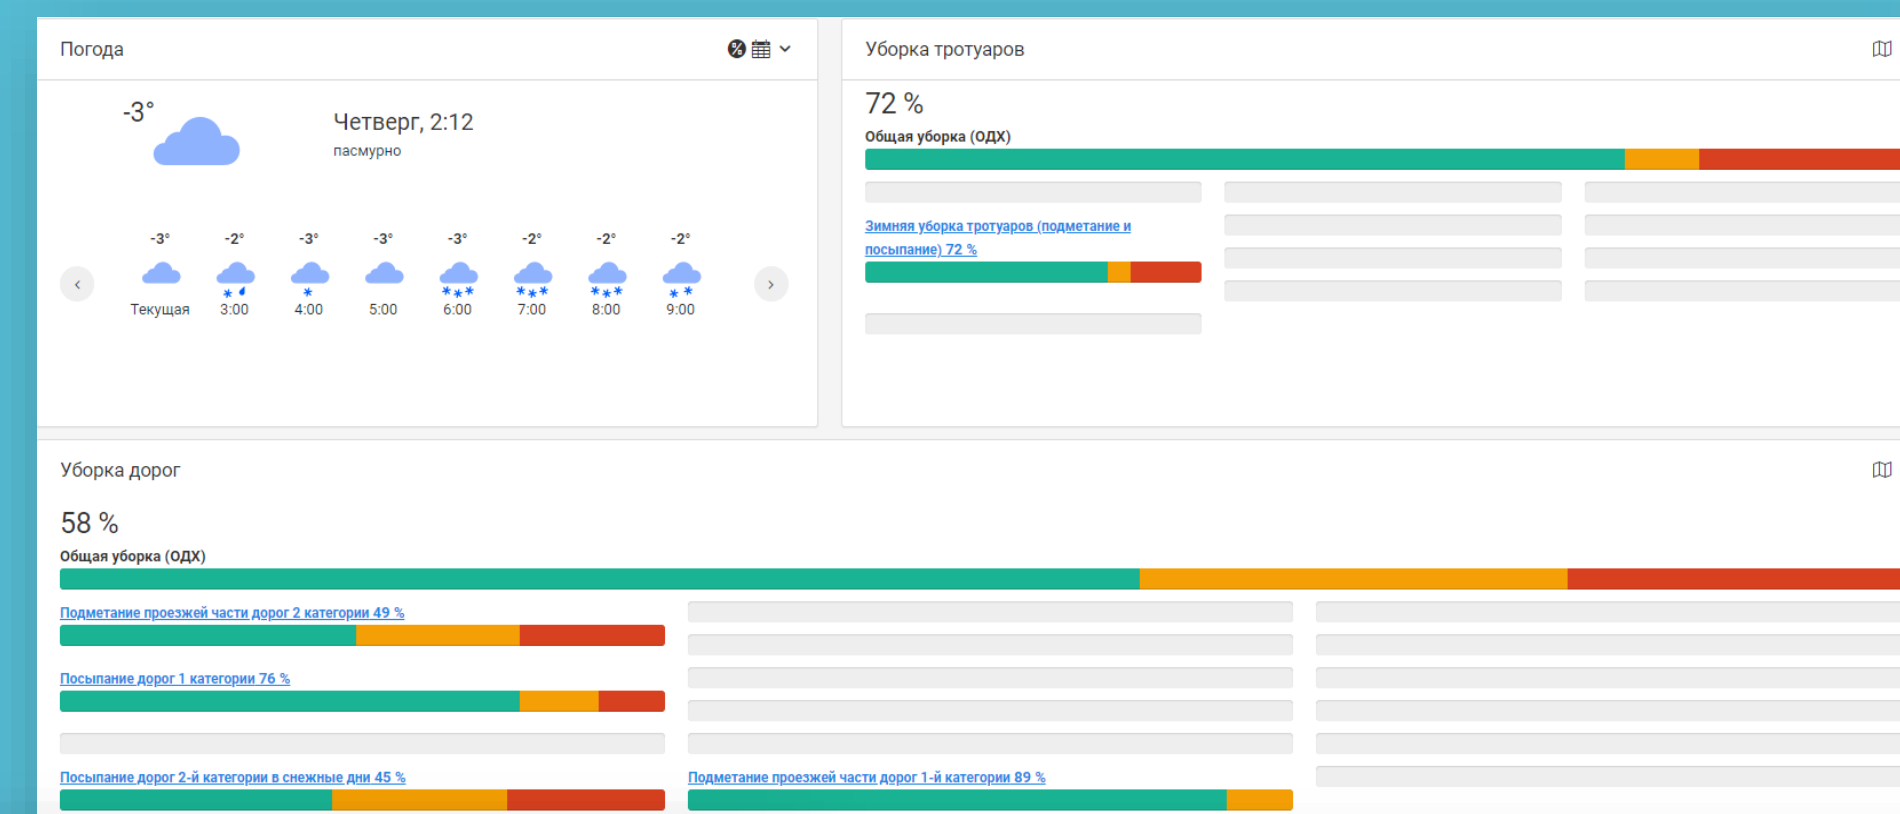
Погода

-3°

Четверг, 2:12
пасмурно

| -3° | -2° | -3° | -3° | -3° | -2° | -2° | -2° |
|---|---|---|---|---|---|---|---|
| Текущая | 3:00 | 4:00 | 5:00 | 6:00 | 7:00 | 8:00 | 9:00 |

Уборка тротуаров

72 %
Общая уборка (ОДХ)

Зимняя уборка тротуаров (подметание и посыпание) 72 %

Уборка дорог

58 %
Общая уборка (ОДХ)

Подметание проезжей части дорог 2 категории 49 %

Посыпание дорог 1 категории 76 %

Посыпание дорог 2-й категории в снежные дни 45 %

Подметание проезжей части дорог 1-й категории 89 %